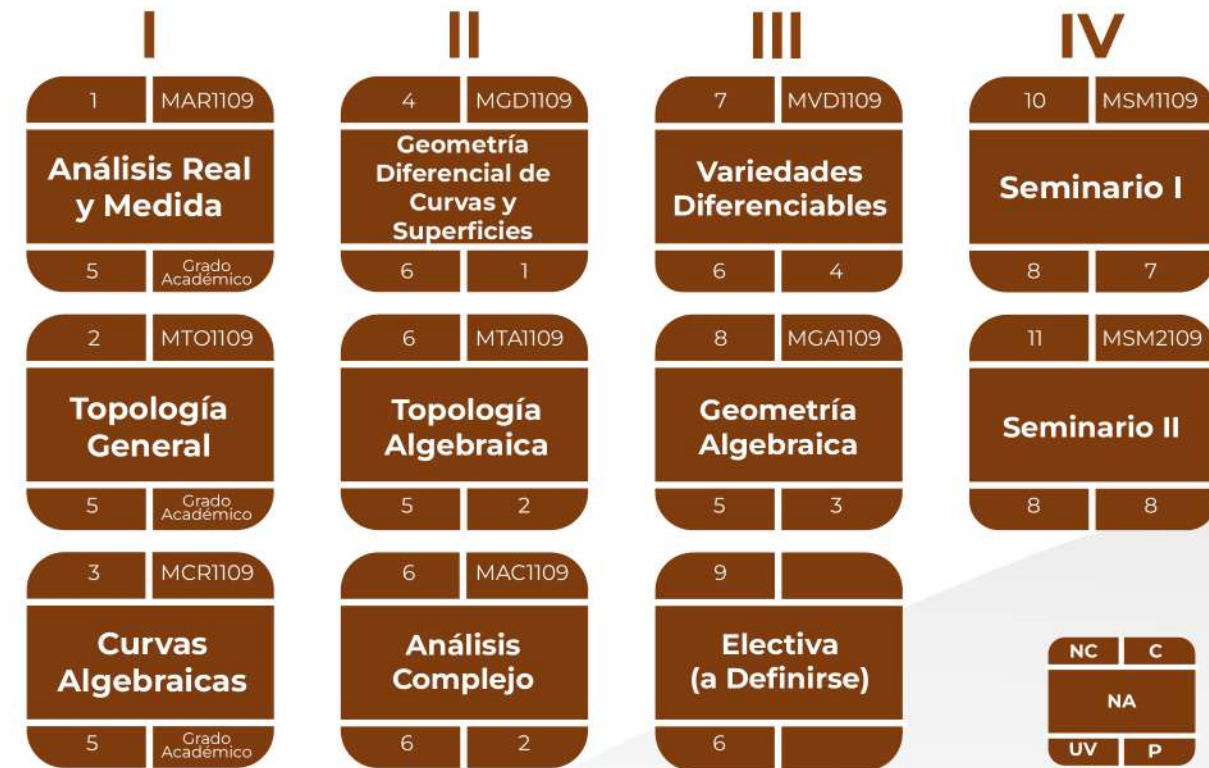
I

1 MAR1109
Análisis Real y Medida
5 Grado Académico

2 MTO1109
Topología General
5 Grado Académico

3 MCR1109
Curvas Algebraicas
5 Grado Académico

II

4 MGD1109
Geometría Diferencial de Curvas y Superficies
6 1

6 MTA1109
Topología Algebraica
5 2

6 MAC1109
Análisis Complejo
6 2

III

7 MVD1109
Variedades Diferenciables
6 4

8 MGA1109
Geometría Algebraica
5 3

9
Electiva (a Definirse)
6

IV

10 MSM1109
Seminario I
8 7

11 MSM2109
Seminario II
8 8

NC C
NA
UV P